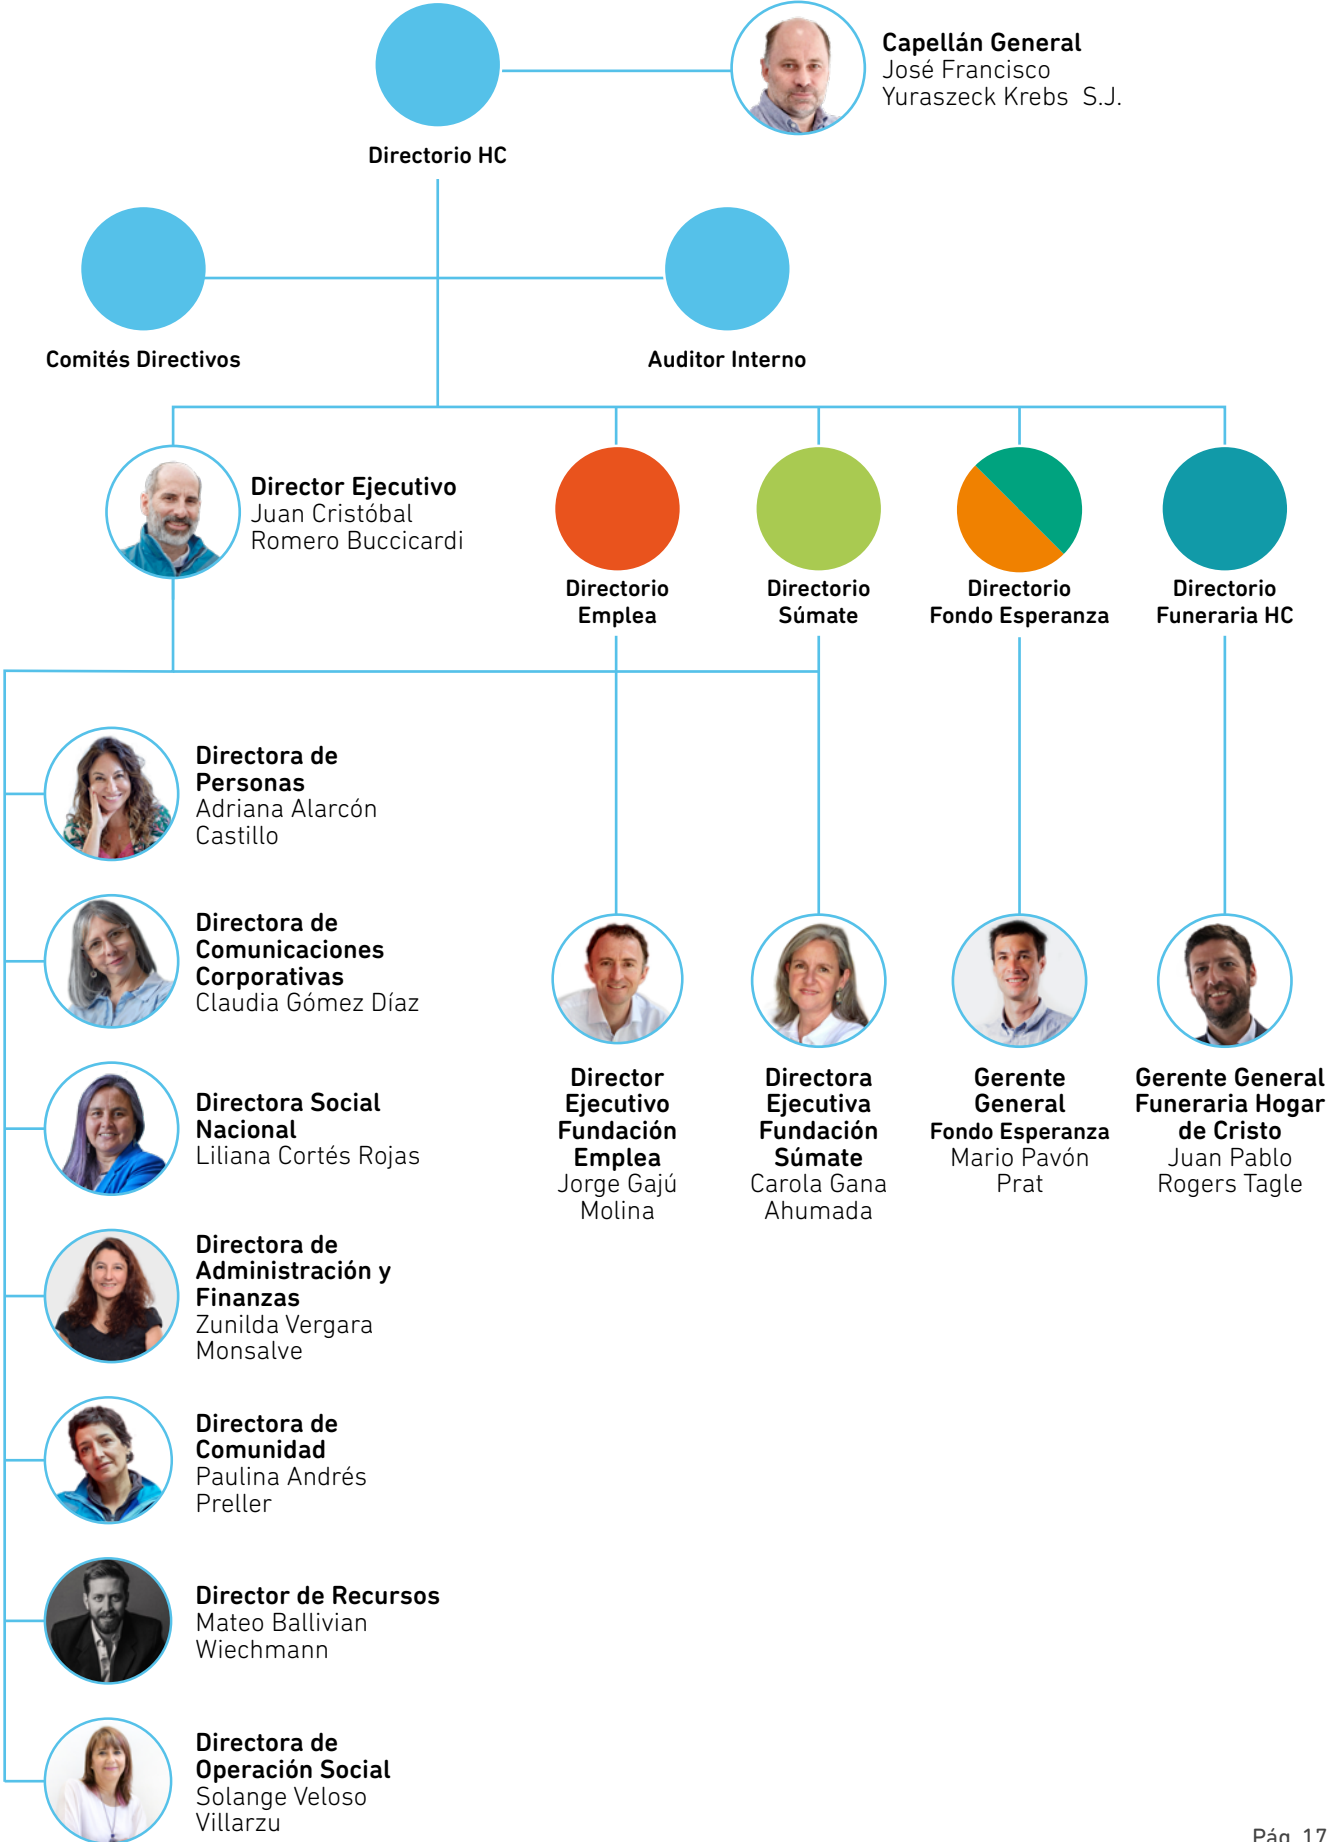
Capellán General
José Francisco Yuraszeck Krebs S.J.

Directorio HC

Comités Directivos

Auditor Interno

Director Ejecutivo
Juan Cristóbal Romero Buccicardi

Directorio Emplea

Directorio Súmate

Directorio Fondo Esperanza

Directorio Funeraria HC

Directora de Personas
Adriana Alarcón Castillo

Directora de Comunicaciones Corporativas
Claudia Gómez Díaz

Directora Social Nacional
Liliana Cortés Rojas

Directora de Administración y Finanzas
Zunilda Vergara Monsalve

Directora de Comunidad
Paulina Andrés Preller

Director de Recursos
Mateo Ballivian Wiechmann

Directora de Operación Social
Solange Veloso Villarzu

Director Ejecutivo Fundación Emplea
Jorge Gajú Molina

Directora Ejecutiva Fundación Súmate
Carola Gana Ahumada

Gerente General Fondo Esperanza
Mario Pavón Prat

Gerente General Funeraria Hogar de Cristo
Juan Pablo Rogers Tagle

Pág. 17